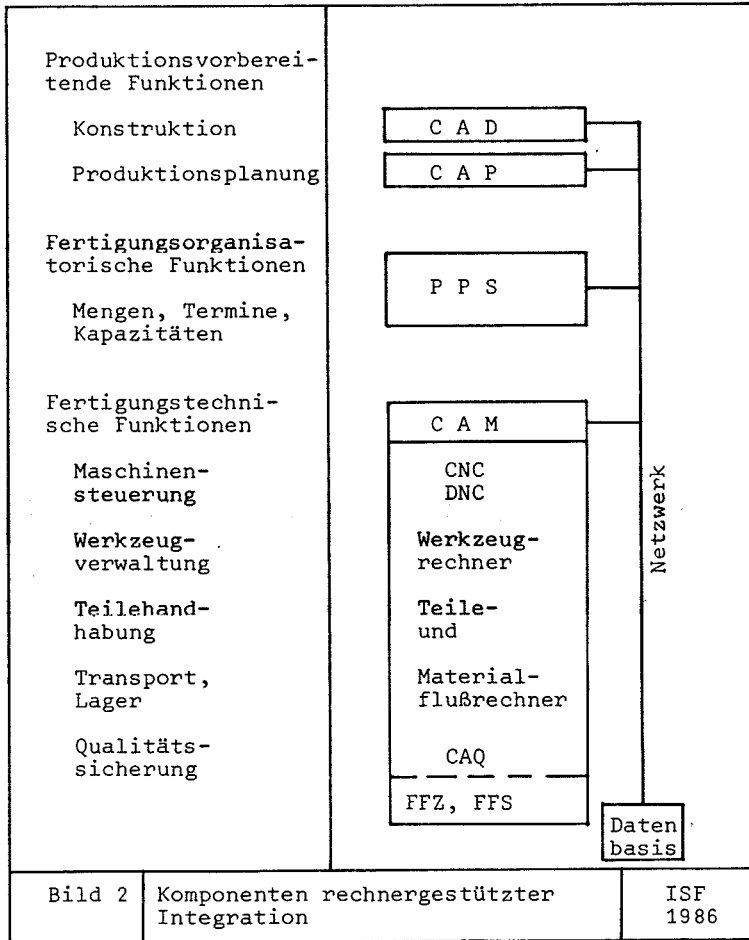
Produktionsvorbereitende Funktionen

Konstruktion

Produktionsplanung

Fertigungsorganisatorische Funktionen

Mengen, Termine, Kapazitäten

Fertigungstechnische Funktionen

Maschinensteuerung

Werkzeugverwaltung

Teilehandhabung

Transport, Lager

Qualitätssicherung

C A D

C A P

P P S

C A M

CNC
DNC

Werkzeugrechner

Teile- und

Materialflußrechner

CAQ

FFZ, FFS

Netzwerk

Daten basis

| Bild 2 | Komponenten rechnergestützter Integration | ISF 1986 |